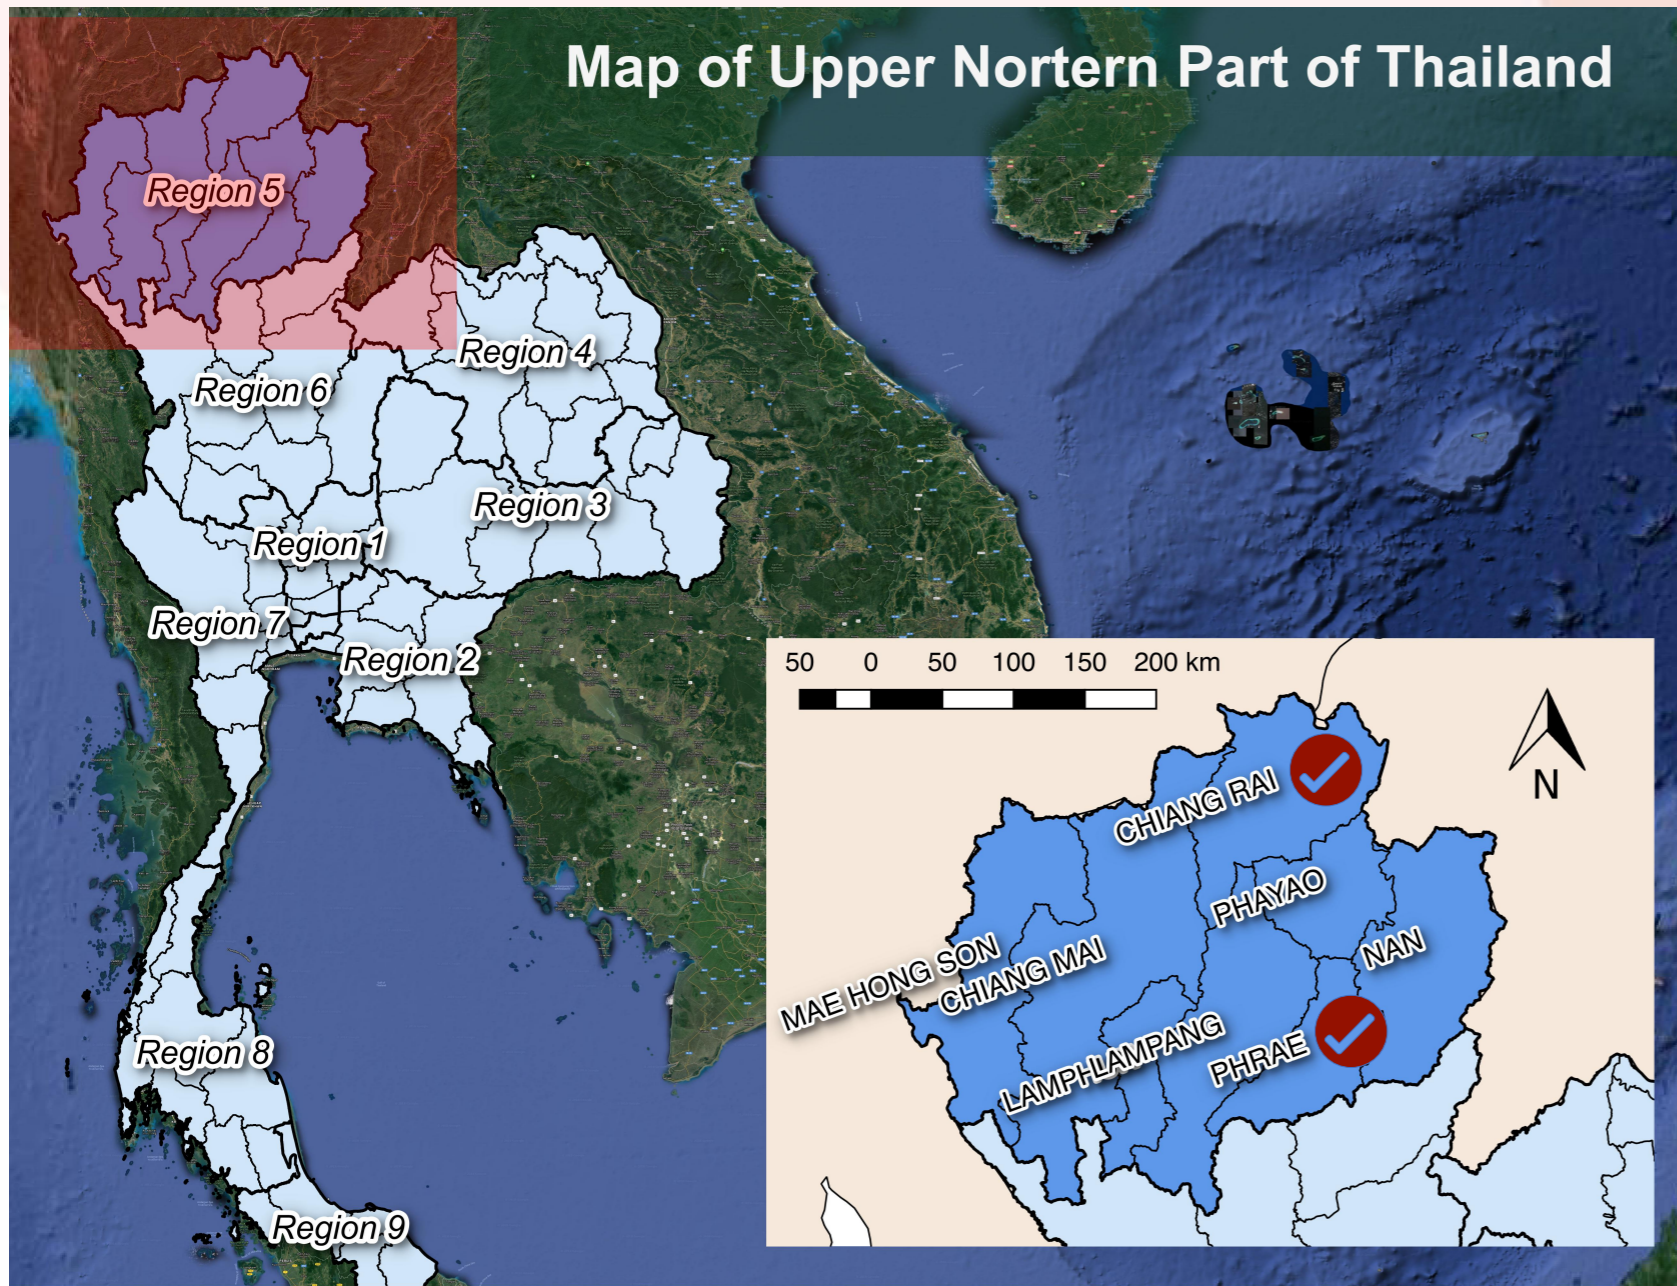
Map of Upper Nortern Part of Thailand

Region 5
Region 4
Region 6
Region 3
Region 1
Region 7
Region 2
Region 8
Region 9

50 0 50 100 150 200 km

N

CHIANG RAI
PHAYAO
NAN
MAE HONG SON
CHIANG MAI
LAMPHLAMPANG
PHRAE